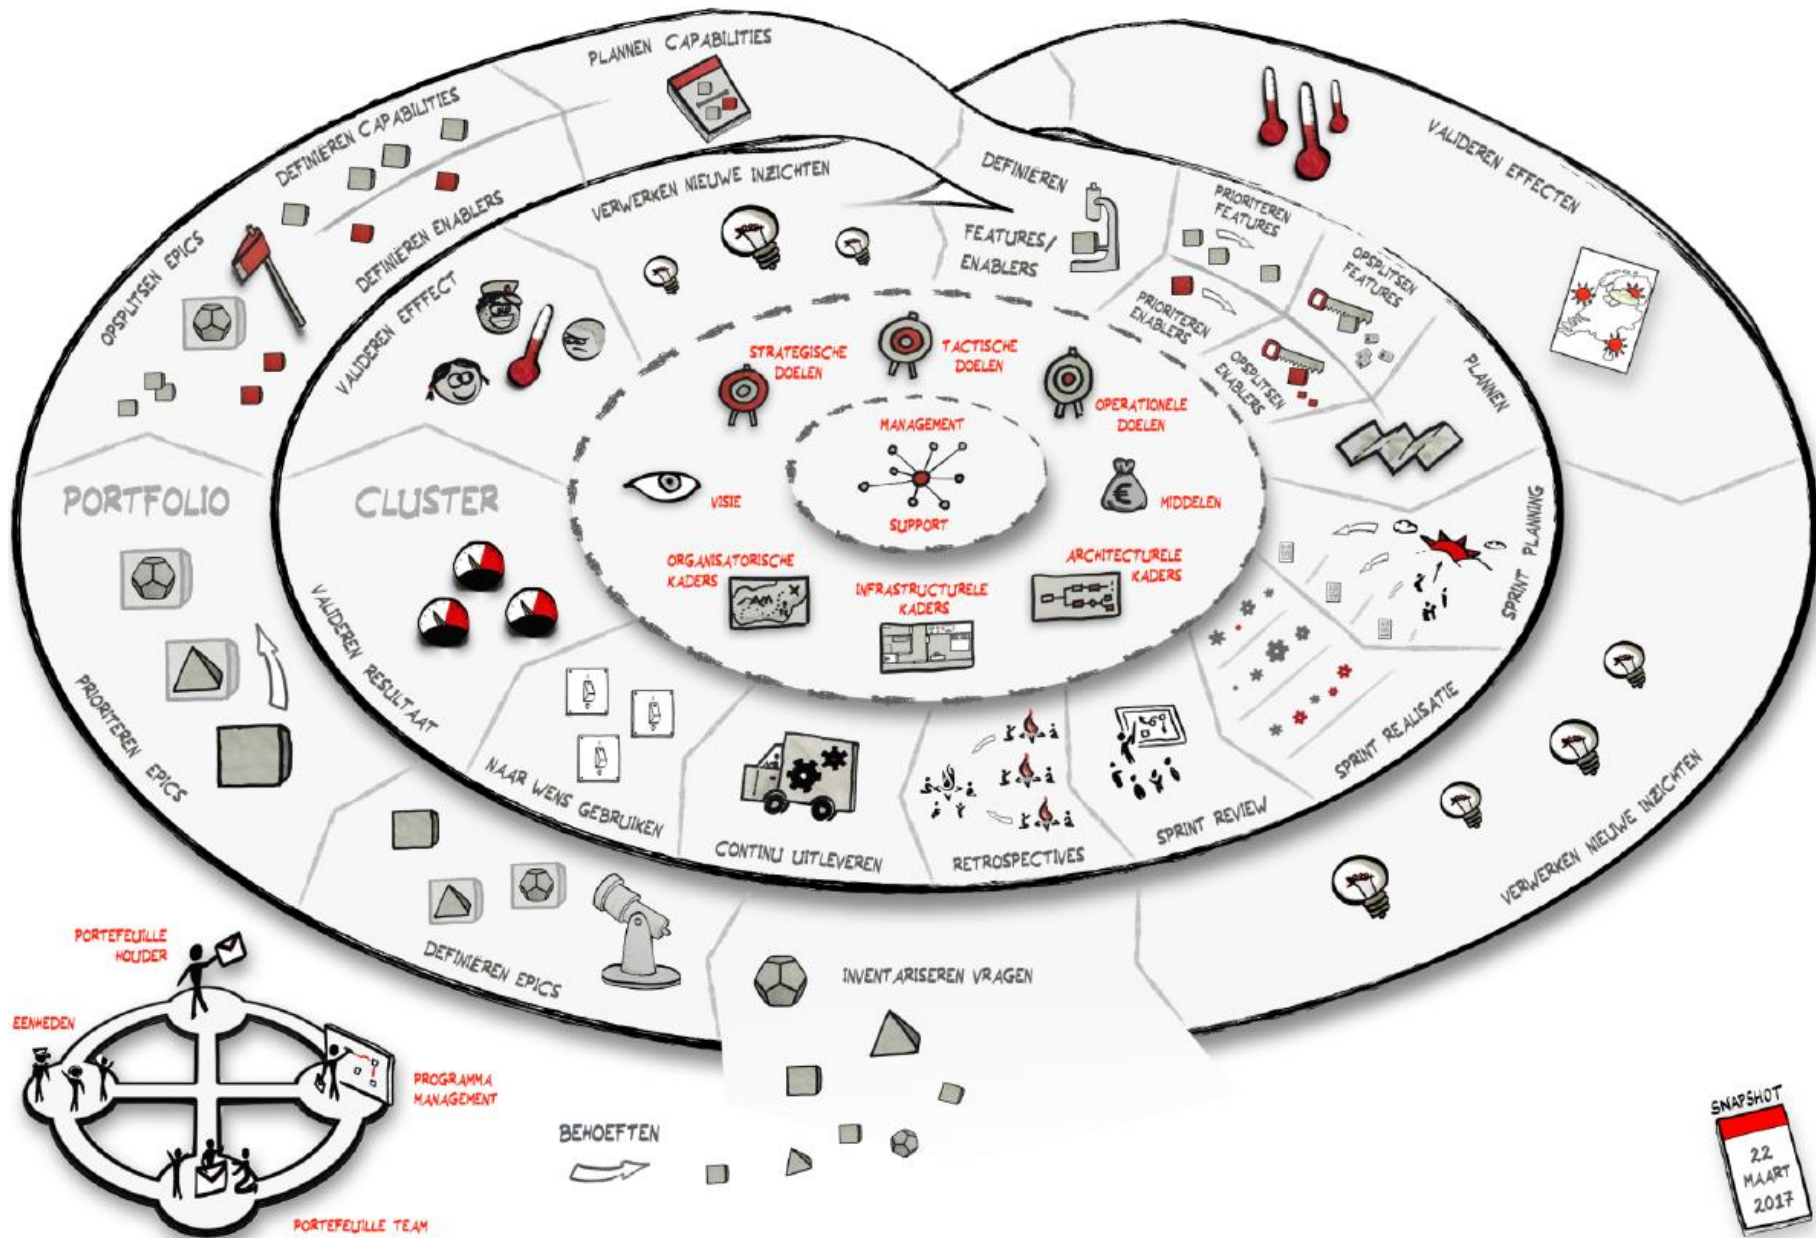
PLANNEN CAPABILITIES

DEFINIEREN CAPABILITIES

DEFINIEREN ENABLERS

OPSPLITSEN EPICS

VERWERKEN NIEUWE INZICHTEN

DEFINIEREN

FEATURES/ ENABLERS

PRIORITEREN FEATURES

OPSPLITSEN FEATURES

PRIORITEREN ENABLERS

OPSPLITSEN ENABLERS

VALIDEREN EFFECTEN

PLANNEN

VALIDEREN EFFECT

STRATEGISCHE DOELEN

TACTISCHE DOELEN

OPERATIONELE DOELEN

MANAGEMENT

VISIE

SUPPORT

MIDDELEN

PORTFOLIO

CLUSTER

ORGANISATORISCHE KADERS

INFRASTRUCTURELE KADERS

ARCHITECTURELE KADERS

SPRINT PLANNING

VALIDEREN RESULTAAT

PRIORITEREN EPICS

NAAR WENS GEBRUIKEN

CONTINU UITLEVEREN

RETROSPECTIVES

SPRINT REVIEW

SPRINT REALISATIE

VERWERKEN NIEUWE INZICHTEN

DEFINIEREN EPICS

INVENTARISEREN VRAGEN

PORTEFEUILLE HOUDER

EENHEDEN

PROGRAMMA MANAGEMENT

PORTEFEUILLE TEAM

BEHOEFTEN

SNAPSHOT
22 MAART 2017